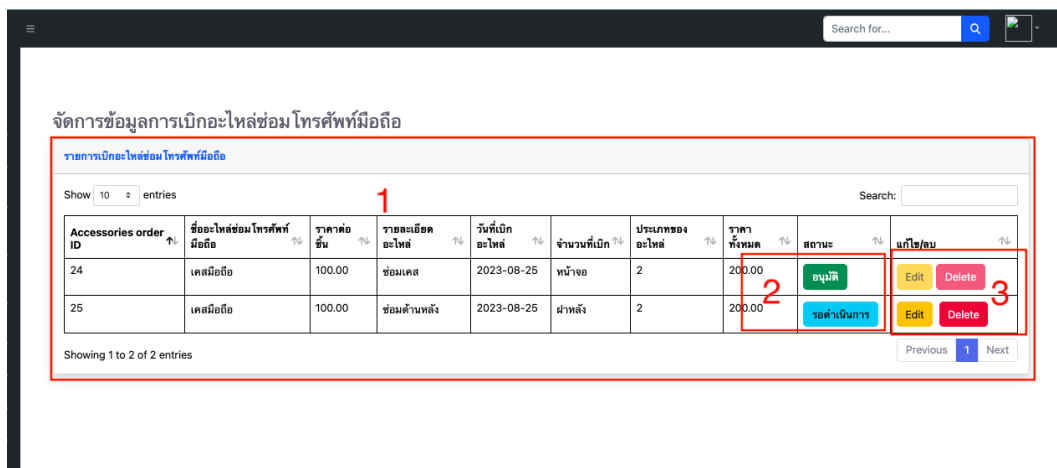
Search for...

จัดการข้อมูลการเบิกอะไหล่ซ่อมโทรศัพท์มือถือ

รายการเบิกอะไหล่ซ่อมโทรศัพท์มือถือ

1

Show 10 entries

Search:

| Accessories order ID | ชื่ออะไหล่ซ่อมโทรศัพท์มือถือ | ราคาต่อชิ้น | รายละเอียดอะไหล่ | วันที่เบิกอะไหล่ | จำนวนที่เบิก | ประเภทของอะไหล่ | ราคาทั้งหมด | สถานะ | แก้ไข/ลบ |
|---|---|---|---|---|---|---|---|---|---|
| 24 | เคสมือถือ | 100.00 | ช่อมเคส | 2023-08-25 | หน้าจอ | 2 | 200.00 | อนุมัติ | Edit Delete |
| 25 | เคสมือถือ | 100.00 | ช่อมด้านหลัง | 2023-08-25 | ฝาหลัง | 2 | 200.00 | รอดำเนินการ | Edit Delete |

2

3

Showing 1 to 2 of 2 entries

Previous 1 Next